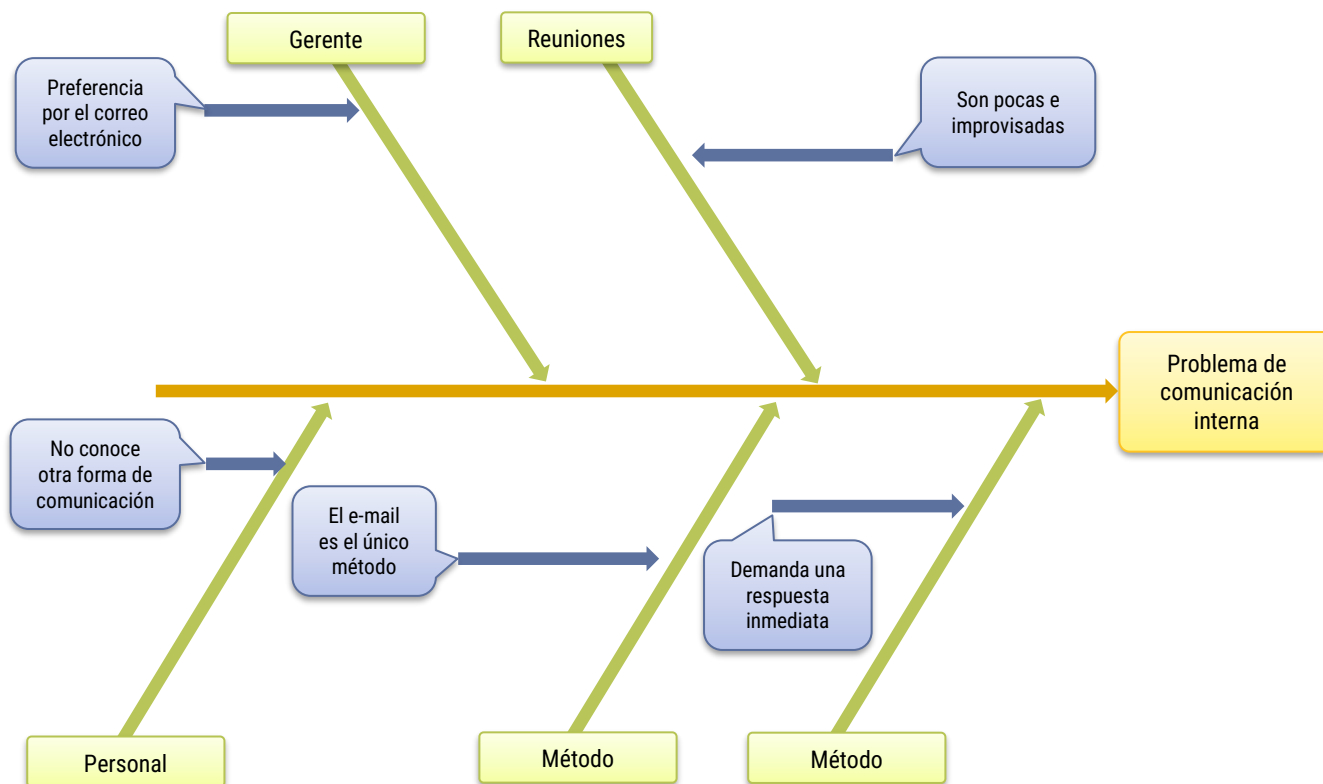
Gerente

Reuniones

Preferencia por el correo electrónico

Son pocas e improvisadas

Problema de comunicación interna

No conoce otra forma de comunicación

El e-mail es el único método

Demanda una respuesta inmediata

Personal

Método

Método